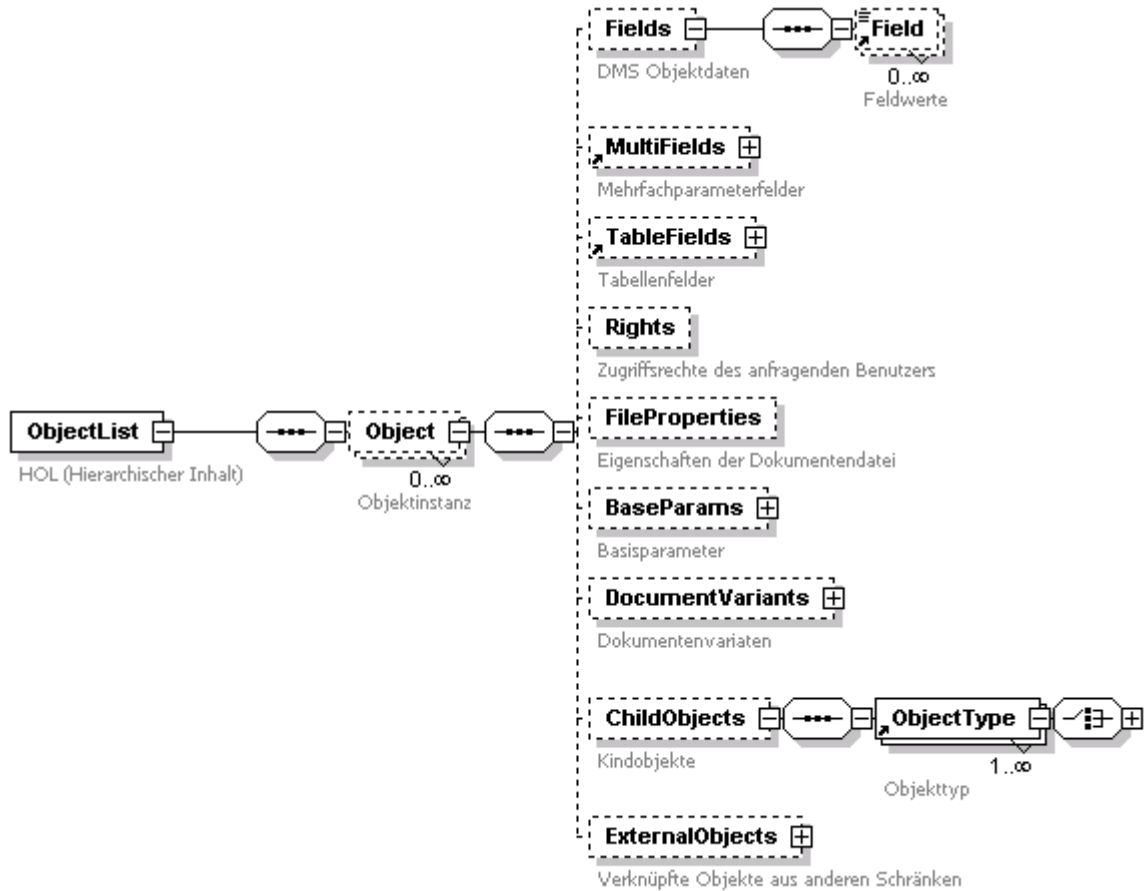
Fields
DMS Objektdaten

Field
$0..\infty$
Feldwerte

MultiFields
Mehrfachparameterfelder

TableFields
Tabellenfelder

Rights
Zugriffsrechte des anfragenden Benutzers

ObjectList
HOL (Hierarchischer Inhalt)

Object
$0..\infty$
Objektinstanz

FileProperties
Eigenschaften der Dokumentendatei

BaseParams
Basisparameter

DocumentVariants
Dokumentenvariaten

ChildObjects
Kindobjekte

ObjectType
$1..\infty$
Objekttyp

ExternalObjects
Verknüpfte Objekte aus anderen Schränken